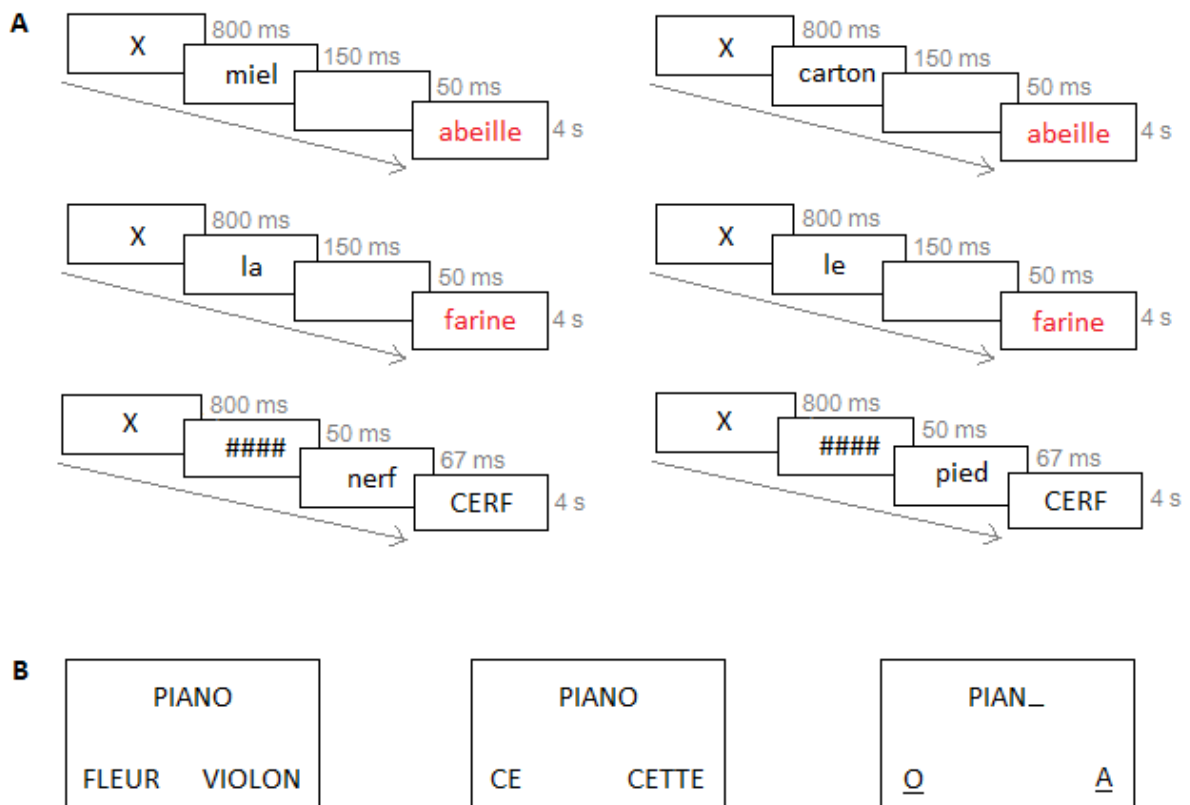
A

X 800 ms
miel 150 ms
50 ms
abeille 4 s

X 800 ms
carton 150 ms
50 ms
abeille 4 s

X 800 ms
la 150 ms
50 ms
farine 4 s

X 800 ms
le 150 ms
50 ms
farine 4 s

X 800 ms
#### 50 ms
nerf 67 ms
CERF 4 s

X 800 ms
#### 50 ms
pied 67 ms
CERF 4 s

B

PIANO
FLEUR VIOLON

PIANO
CE CETTE

PIAN_
O A